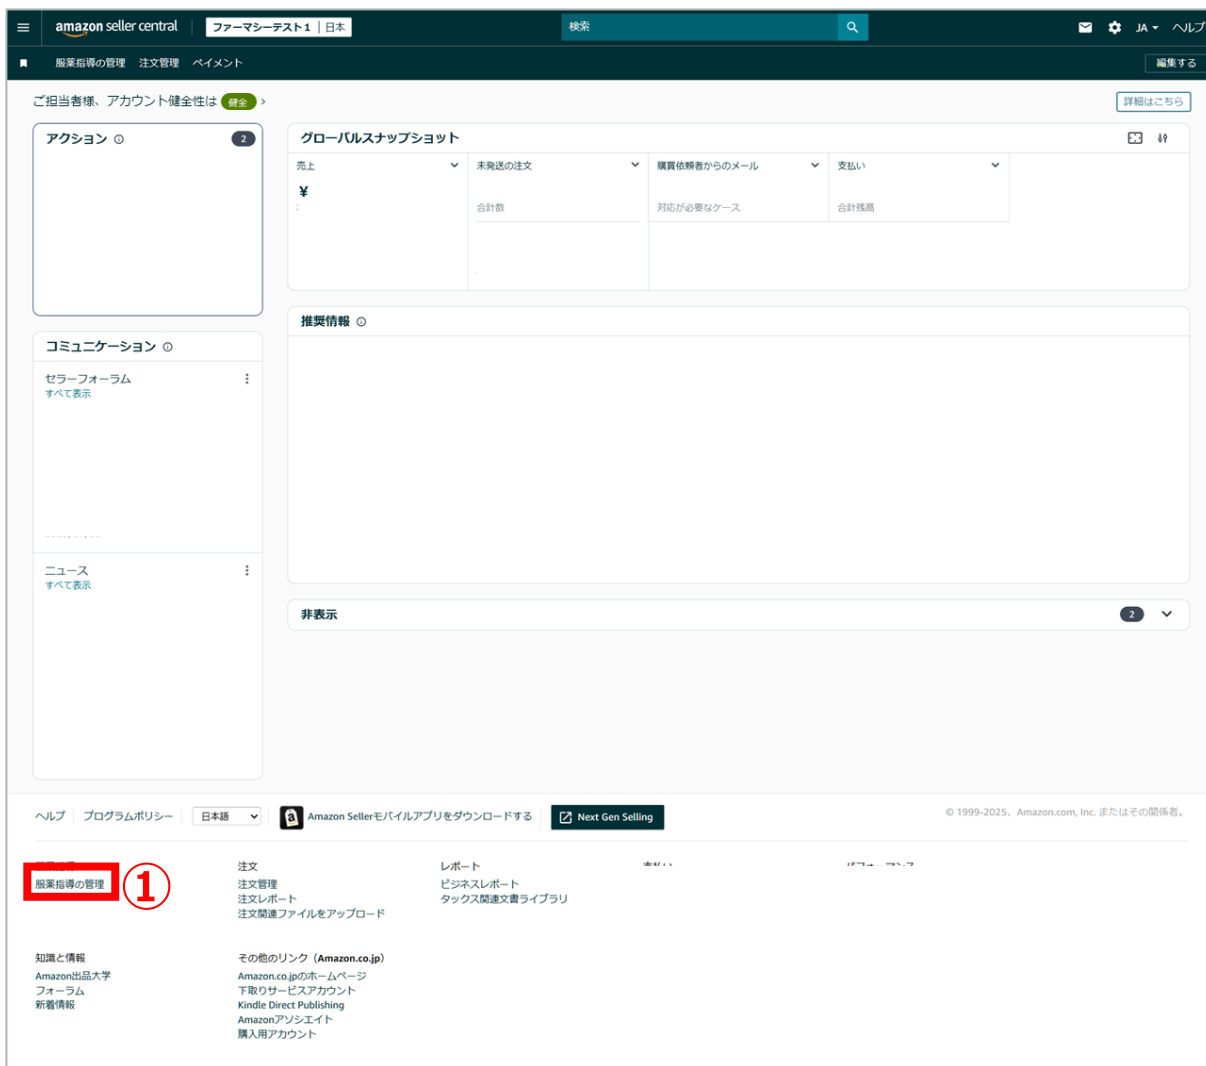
amazon seller central | ファーマシーテスト１ | 日本

検索

JA ヘルプ

服薬指導の管理 注文管理 ペイメント

編集する

ご担当者様、アカウント健全性は 健全 >

詳細はこちら

アクション 2

グローバルスナップショット

| 売上 | 未発送の注文 | 購買依頼者からのメール | 支払い |
|---|---|---|---|
| ¥ | 合計数 | 対応が必要なケース | 合計残高 |

コミュニケーション

セラーフォーラム
すべて表示

推奨情報

ニュース
すべて表示

非表示 2

ヘルプ プログラムポリシー 日本語

Amazon Sellerモバイルアプリをダウンロードする

Next Gen Selling

© 1999-2025、Amazon.com, Inc. またはその関係者。

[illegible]
服薬指導の管理 ①

注文
注文管理
注文レポート
注文関連ファイルをアップロード

レポート
ビジネスレポート
タックス関連文書ライブラリ

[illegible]

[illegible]

知識と情報
Amazon出品大学
フォーラム
新着情報

その他のリンク（Amazon.co.jp）
Amazon.co.jpのホームページ
下取りサービスアカウント
Kindle Direct Publishing
Amazonアソシエイト
購入用アカウント